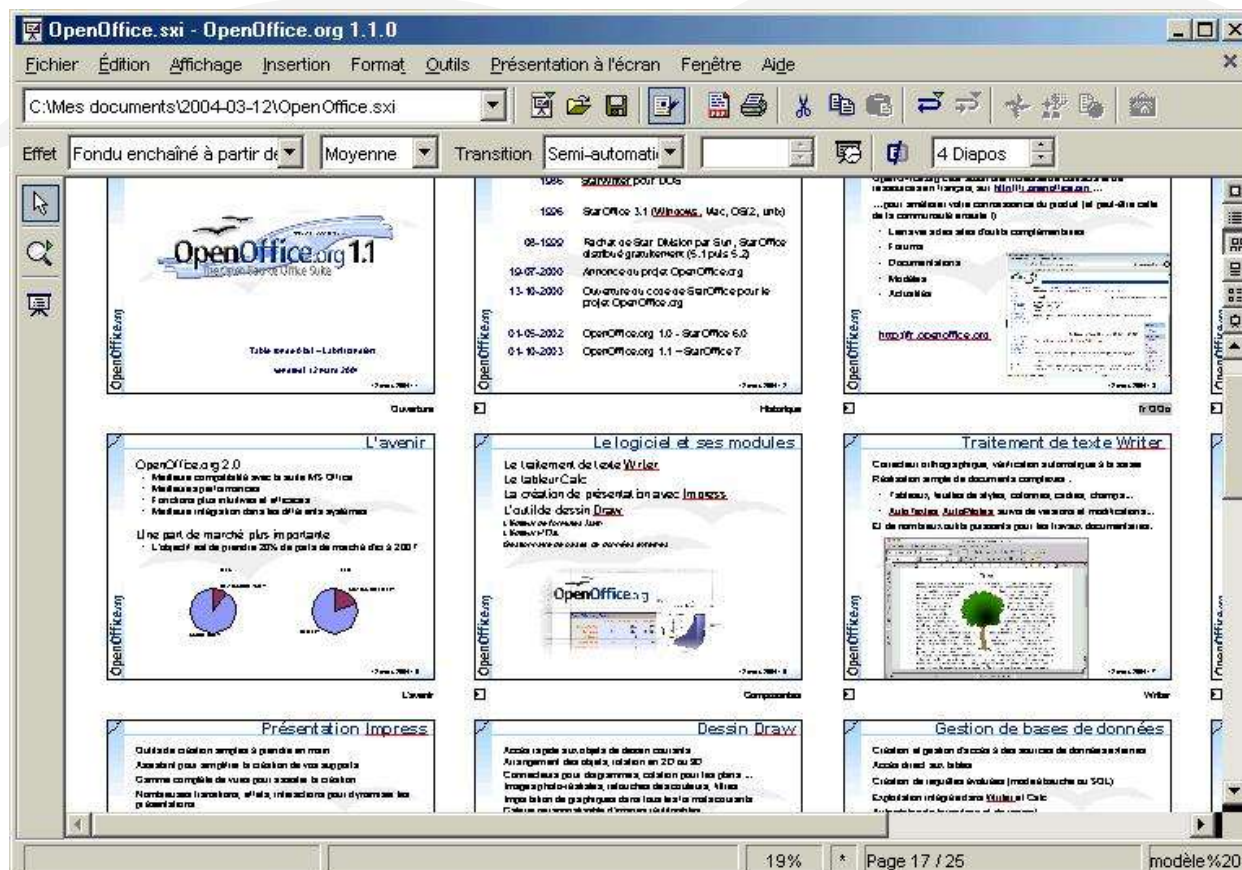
OpenOffice.sxi - OpenOffice.org 1.1.0

Fichier Édition Affichage Insertion Format Outils Présentation à l'écran Fenêtre Aide

C:\Mes documents\2004-03-12\OpenOffice.sxi

Effet Fondu enchaîné à partir de Moyenne Transition Semi-automati 4 Diapos

OpenOffice.org 1.1
The Open Source Office Suite

Table ronde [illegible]
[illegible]

OpenOffice.org

Ouverture

1986 StarWriter pour DOS
1996 StarOffice 3.1 (Windows, Mac, OS/2, unix)
08-1999 Rachat de Star Division par Sun ; StarOffice distribué gratuitement (5.1 puis 5.2)
19-07-2000 Annonce du projet OpenOffice.org
13-10-2000 Ouverture du code de StarOffice pour le projet OpenOffice.org
01-05-2002 OpenOffice.org 1.0 - StarOffice 6.0
01-10-2003 OpenOffice.org 1.1 – StarOffice 7

Historique

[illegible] ressources en français, sur http://fr.openoffice.org ...
...pour améliorer votre connaissance du produit (et peut-être celle de la communauté ensuite !)
Liens vers des sites d'outils complémentaires
Forums
Documentations
Modèles
Actualités
http://fr.openoffice.org

fr.OOo

L'avenir
OpenOffice.org 2.0
Meilleure compatibilité avec la suite MS Office
Meilleures performances
Fonctions plus intuitives et efficaces
Meilleure intégration dans les différents systèmes
Une part de marché plus importante
L'objectif est de prendre 20% de parts de marché d'ici à 2007

L'avenir

Le logiciel et ses modules
Le traitement de texte Writer
Le tableur Calc
La création de présentation avec Impress
L'outil de dessin Draw
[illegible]
OpenOffice.org

Composantes

Traitement de texte Writer
Correcteur orthographique, vérification automatique à la saisie
Réalisation simple de documents complexes :
Tableaux, feuilles de styles, colonnes, cadres, champs...
AutoTextes, AutoPilotes, suivis de versions et modifications...
Et de nombreux outils puissants pour les travaux documentaires.

Writer

Présentation Impress
Outil de création simple à prendre en main
Assistant pour simplifier la création de vos supports
Gamme complète de vues pour assister la création
Nombreuses transitions, effets, interactions pour dynamiser les présentations

Dessin Draw
Accès rapide aux objets de dessin courants
Arrangement des objets, rotation en 2D ou 3D
Connecteurs pour diagrammes, création pour les plans ...
Images photo-réalistes, retouches des couleurs, filtres
Importation de graphiques dans tous les formats courants
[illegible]

Gestion de bases de données
Création et gestion d'accès à des sources de données externes
Accès direct aux tables
Création de requêtes évoluées (mode ébauche ou SQL)
Exploitation intégrée dans Writer et Calc
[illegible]

19% * Page 17 / 25 modèle%20